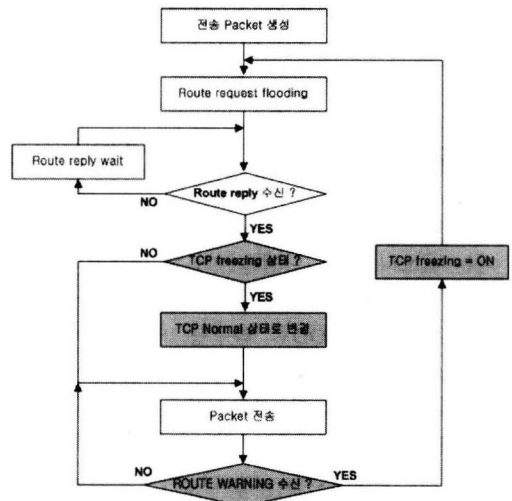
전송 Packet 생성

Route request flooding

Route reply wait

Route reply 수신 ?

NO

YES

NO

TCP freezing 상태 ?

YES

TCP Normal 상태로 변경

TCP freezing = ON

Packet 전송

NO

ROUTE WARNING 수신 ?

YES